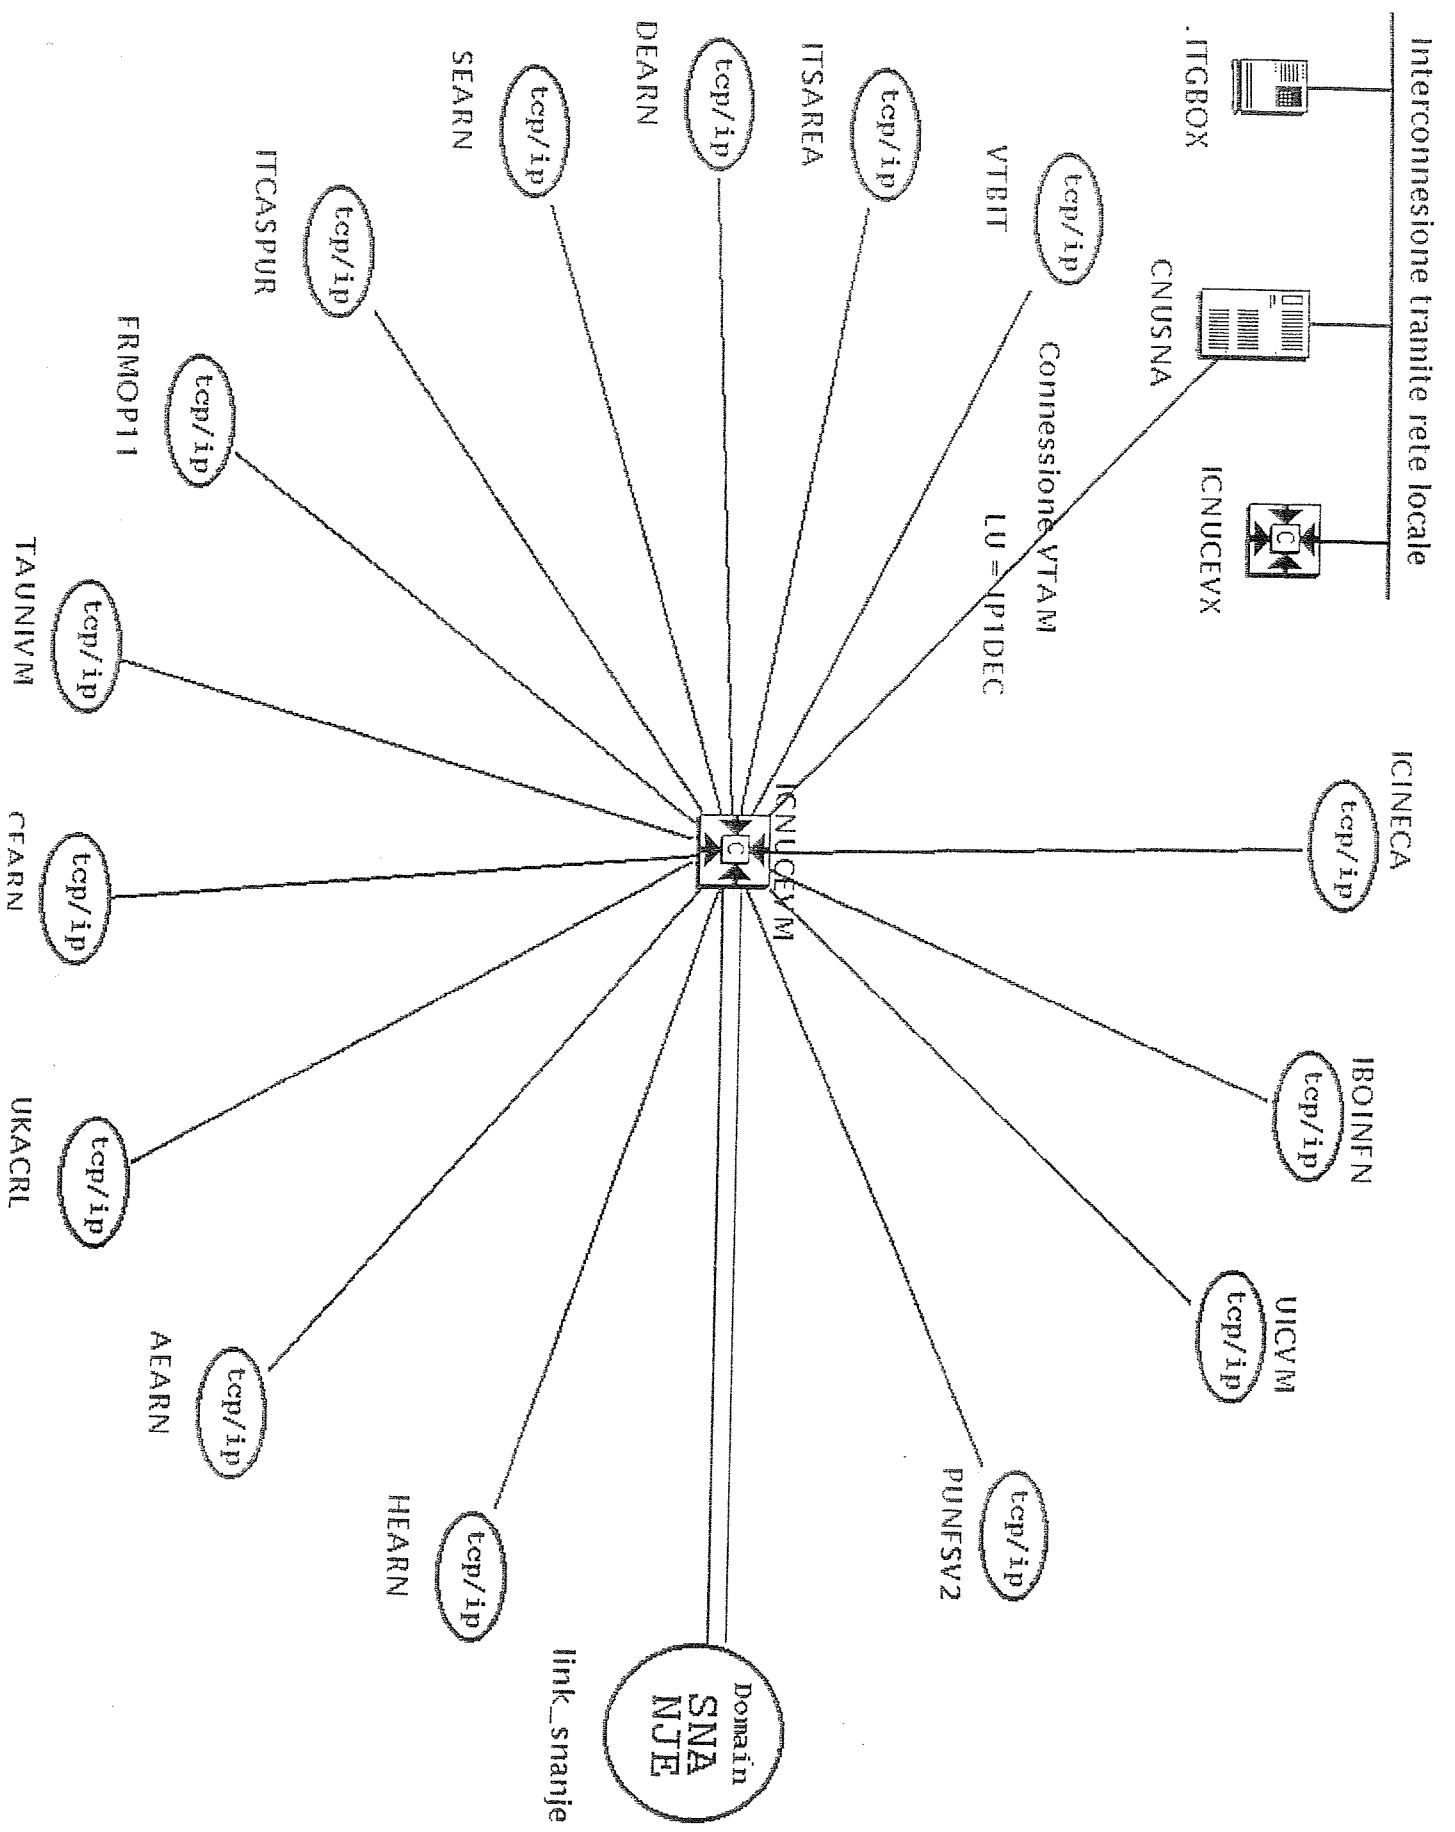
Interconnessione tramite rete locale

ITGBOX

CNUSNA

ICNUCEVX

Connessione VTAM
LU = IPIDEC

VTBIT

ITSAREA

DEARN

SEARN

ITCASPUR

FRMOP11

TAUNIVM

CEARN

UKACRL

AEARN

HEARN

ICNUCEVM

ICINECA

IBOINFN

UICVM

PUNFSV2

Domain
SNA
NJE

link_snanje

tcp/ip